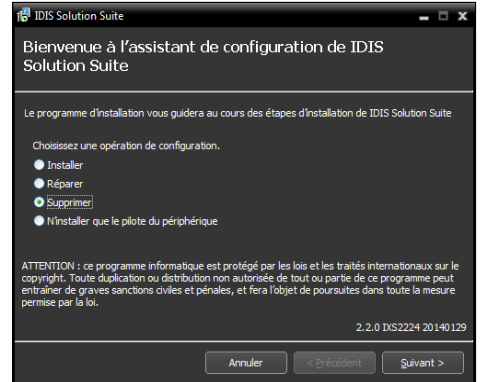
IDIS Solution Suite

Bienvenue à l'assistant de configuration de IDIS Solution Suite

Le programme d'installation vous guidera au cours des étapes d'installation de IDIS Solution Suite

Choisissez une opération de configuration.

Installer

Réparer

Supprimer

N'installer que le pilote du périphérique

ATTENTION : ce programme informatique est protégé par les lois et les traités internationaux sur le copyright. Toute duplication ou distribution non autorisée de tout ou partie de ce programme peut entraîner de graves sanctions civiles et pénales, et fera l'objet de poursuites dans toute la mesure permise par la loi.

2.2.0 IXS2224 20140129

Annuler

< Précédent

Suivant >